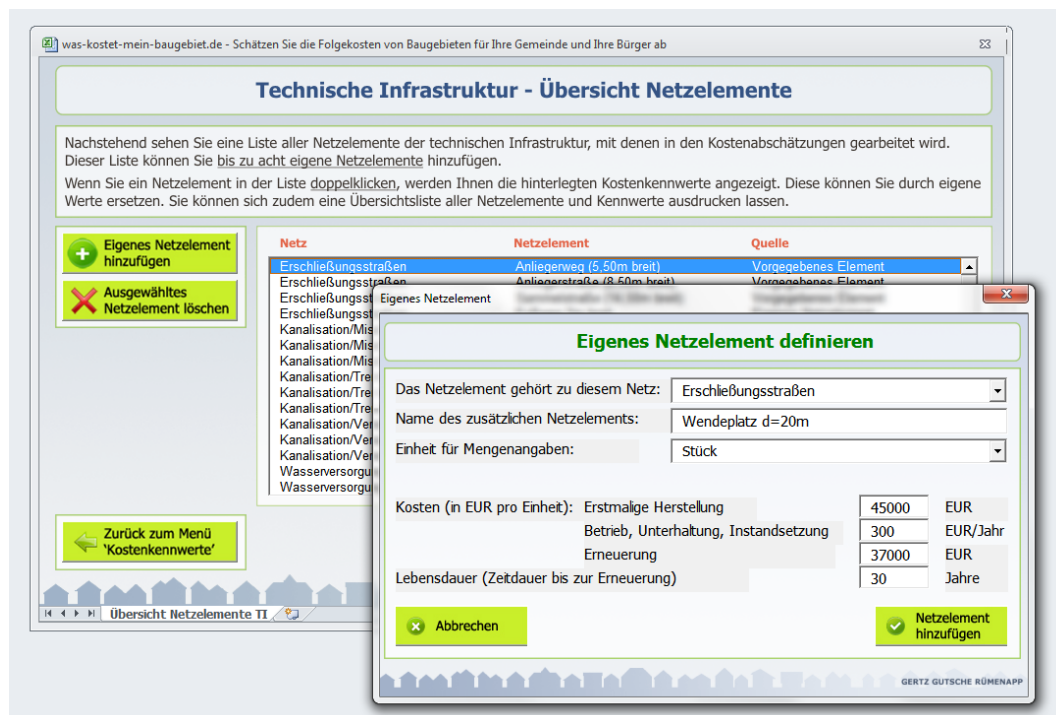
was-kostet-mein-baugebiet.de - Schätzen Sie die Folgekosten von Baugebieten für Ihre Gemeinde und Ihre Bürger ab

Technische Infrastruktur - Übersicht Netzelemente

Nachstehend sehen Sie eine Liste aller Netzelemente der technischen Infrastruktur, mit denen in den Kostenabschätzungen gearbeitet wird. Dieser Liste können Sie bis zu acht eigene Netzelemente hinzufügen.

Wenn Sie ein Netzelement in der Liste doppelklicken, werden Ihnen die hinterlegten Kostenkennwerte angezeigt. Diese können Sie durch eigene Werte ersetzen. Sie können sich zudem eine Übersichtsliste aller Netzelemente und Kennwerte ausdrucken lassen.

Eigenes Netzelement hinzufügen

Ausgewähltes Netzelement löschen

Zurück zum Menü 'Kostenkennwerte'

| Netz | Netzelement | Quelle |
|---|---|---|
| Erschließungsstraßen | Anliegerweg (5,50m breit) | Vorgegebenes Element |
| Erschließungsstraßen | Anliegerstraße (8,50m breit) | Vorgegebenes Element |
| Erschließungsst | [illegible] | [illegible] |
| Erschließungsst | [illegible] | |
| Kanalisation/Mis | | |
| Kanalisation/Mis | | |
| Kanalisation/Mis | | |
| Kanalisation/Tre | | |
| Kanalisation/Tre | | |
| Kanalisation/Tre | | |
| Kanalisation/Ver | | |
| Kanalisation/Ver | | |
| Kanalisation/Ver | | |
| Wasserversorgu | | |
| Wasserversorgu | | |

Übersicht Netzelemente TI

Eigenes Netzelement

Eigenes Netzelement definieren

Das Netzelement gehört zu diesem Netz: Erschließungsstraßen

Name des zusätzlichen Netzelements: Wendeplatz d=20m

Einheit für Mengenangaben: Stück

Kosten (in EUR pro Einheit): Erstmalige Herstellung 45000 EUR

Betrieb, Unterhaltung, Instandsetzung 300 EUR/Jahr

Erneuerung 37000 EUR

Lebensdauer (Zeitdauer bis zur Erneuerung) 30 Jahre

Abbrechen

Netzelement hinzufügen

GERTZ GUTSCHE RÜMENAPP